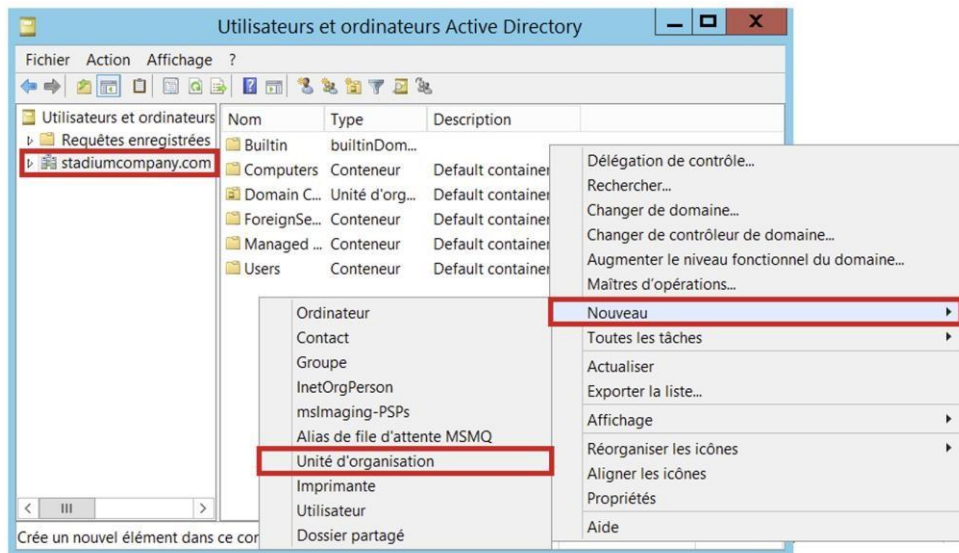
Utilisateurs et ordinateurs Active Directory

Fichier Action Affichage ?

Utilisateurs et ordinateurs
Requêtes enregistrées
stadiumcompany.com

| Nom | Type | Description |
|---|---|---|
| Builtin | builtinDom... | |
| Computers | Conteneur | Default container |
| Domain C... | Unité d'org... | Default container |
| ForeignSe... | Conteneur | Default container |
| Managed ... | Conteneur | Default container |
| Users | Conteneur | Default container |

Ordinateur
Contact
Groupe
InetOrgPerson
msImaging-PSPs
Alias de file d'attente MSMQ
Unité d'organisation
Imprimante
Utilisateur
Dossier partagé

Délégation de contrôle...
Rechercher...
Changer de domaine...
Changer de contrôleur de domaine...
Augmenter le niveau fonctionnel du domaine...
Maîtres d'opérations...
Nouveau
Toutes les tâches
Actualiser
Exporter la liste...
Affichage
Réorganiser les icônes
Aligner les icônes
Propriétés
Aide

Crée un nouvel élément dans ce con